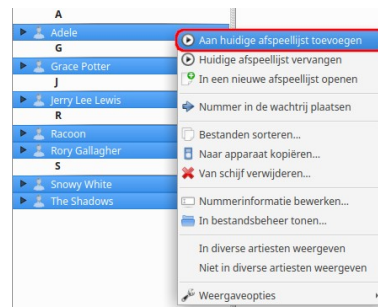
A
Adele
G
Grace Potter
J
Jerry Lee Lewis
R
Racoon
Rory Gallagher
S
Snowy White
The Shadows

Aan huidige afspeellijst toevoegen
Huidige afspeellijst vervangen
In een nieuwe afspeellijst openen
Nummer in de wachtrij plaatsen
Bestanden sorteren...
Naar apparaat kopiëren...
Van schijf verwijderen...
Nummerinformatie bewerken...
In bestandsbeheer tonen...
In diverse artiesten weergeven
Niet in diverse artiesten weergeven
Weergaveopties